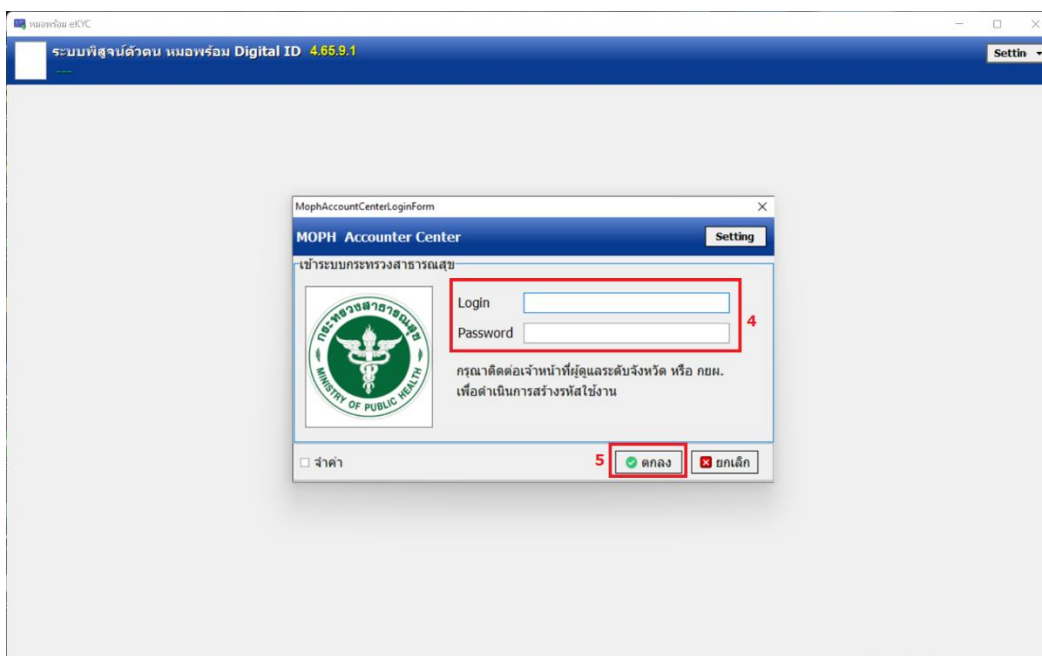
หมอพร้อม eKYC

ระบบพิสูจน์ตัวตน หมอพร้อม Digital ID 4.65.9.1

---

Settin

MophAccountCenterLoginForm

MOPH Accounter Center

Setting

เข้าระบบกระทรวงสาธารณสุข

กระทรวงสาธารณสุข MINISTRY OF PUBLIC HEALTH

Login

Password

4

กรุณาติดต่อเจ้าหน้าที่ผู้ดูแลระดับจังหวัด หรือ กยผ. เพื่อดำเนินการสร้างรหัสใช้งาน

จำค่า

5

ตกลง

ยกเลิก